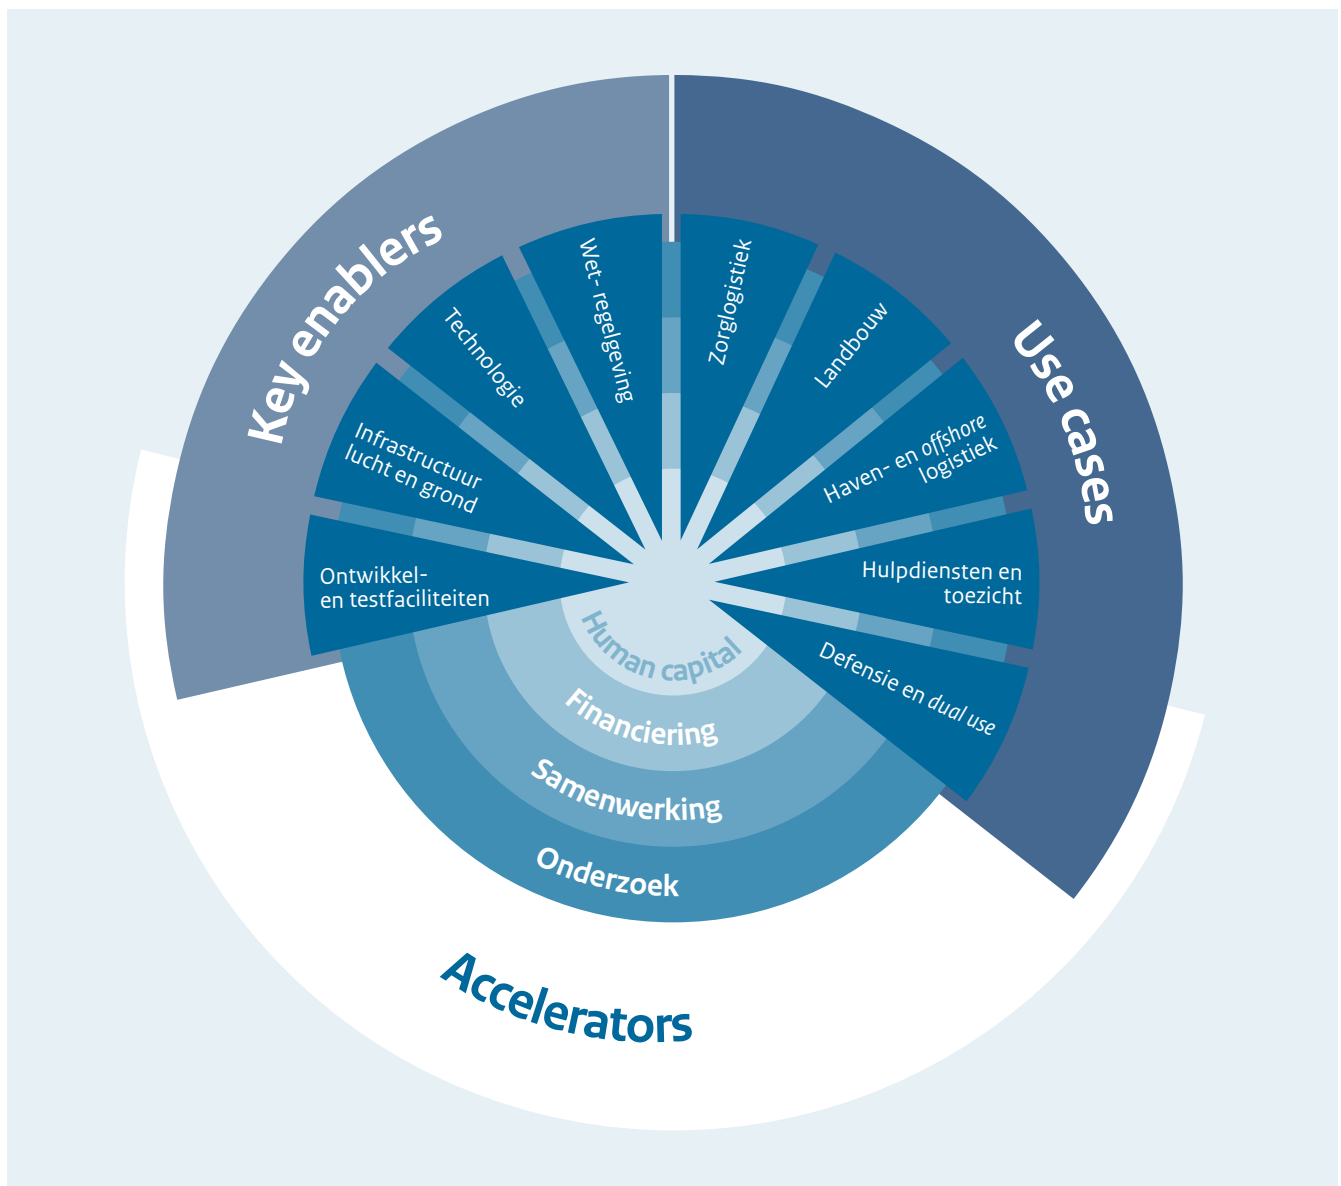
Key enablers

Use cases

Ontwikkel- en testfaciliteiten

Infrastructuur lucht en grond

Technologie

Wet- regelgeving

Zorglogistiek

Landbouw

Haven- en offshore logistiek

Hulpdiensten en toezicht

Defensie en dual use

Human capital

Financiering

Samenwerking

Onderzoek

Accelerators